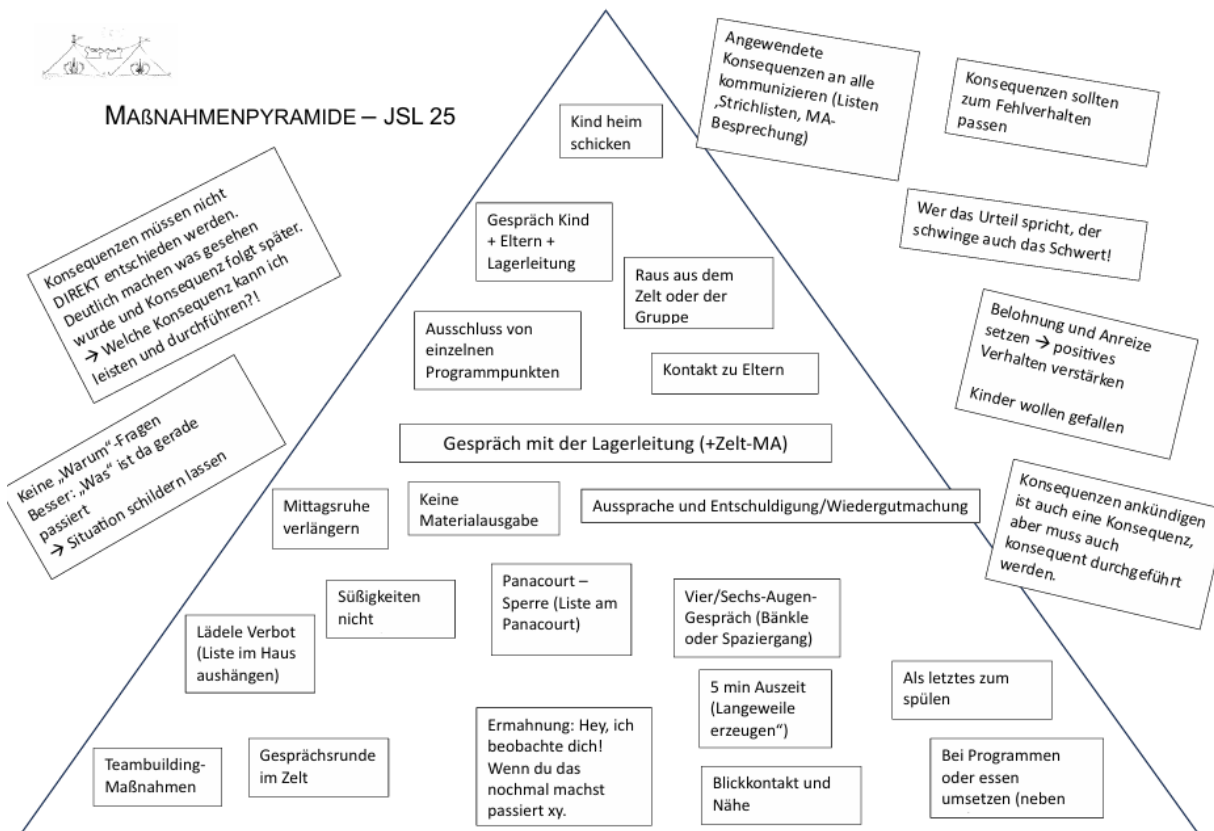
MAẞNAHMENPYRAMIDE – JSL 25

Konsequenzen müssen nicht DIREKT entschieden werden. Deutlich machen was gesehen wurde und Konsequenz folgt später. → Welche Konsequenz kann ich leisten und durchführen?!

Keine „Warum"-Fragen Besser: „Was" ist da gerade passiert → Situation schildern lassen

Kind heim schicken

Gespräch Kind + Eltern + Lagerleitung

Raus aus dem Zelt oder der Gruppe

Ausschluss von einzelnen Programmpunkten

Kontakt zu Eltern

Gespräch mit der Lagerleitung (+Zelt-MA)

Mittagsruhe verlängern

Keine Materialausgabe

Aussprache und Entschuldigung/Wiedergutmachung

Süßigkeiten nicht

Panacourt – Sperre (Liste am Panacourt)

Vier/Sechs-Augen-Gespräch (Bänkle oder Spaziergang)

Lädele Verbot (Liste im Haus aushängen)

5 min Auszeit (Langeweile erzeugen")

Teambuilding-Maßnahmen

Gesprächsrunde im Zelt

Ermahnung: Hey, ich beobachte dich! Wenn du das nochmal machst passiert xy.

Blickkontakt und Nähe

Angewendete Konsequenzen an alle kommunizieren (Listen ‚Strichlisten, MA-Besprechung)

Konsequenzen sollten zum Fehlverhalten passen

Wer das Urteil spricht, der schwinge auch das Schwert!

Belohnung und Anreize setzen → positives Verhalten verstärken

Kinder wollen gefallen

Konsequenzen ankündigen ist auch eine Konsequenz, aber muss auch konsequent durchgeführt werden.

Als letztes zum spülen

Bei Programmen oder essen umsetzen (neben